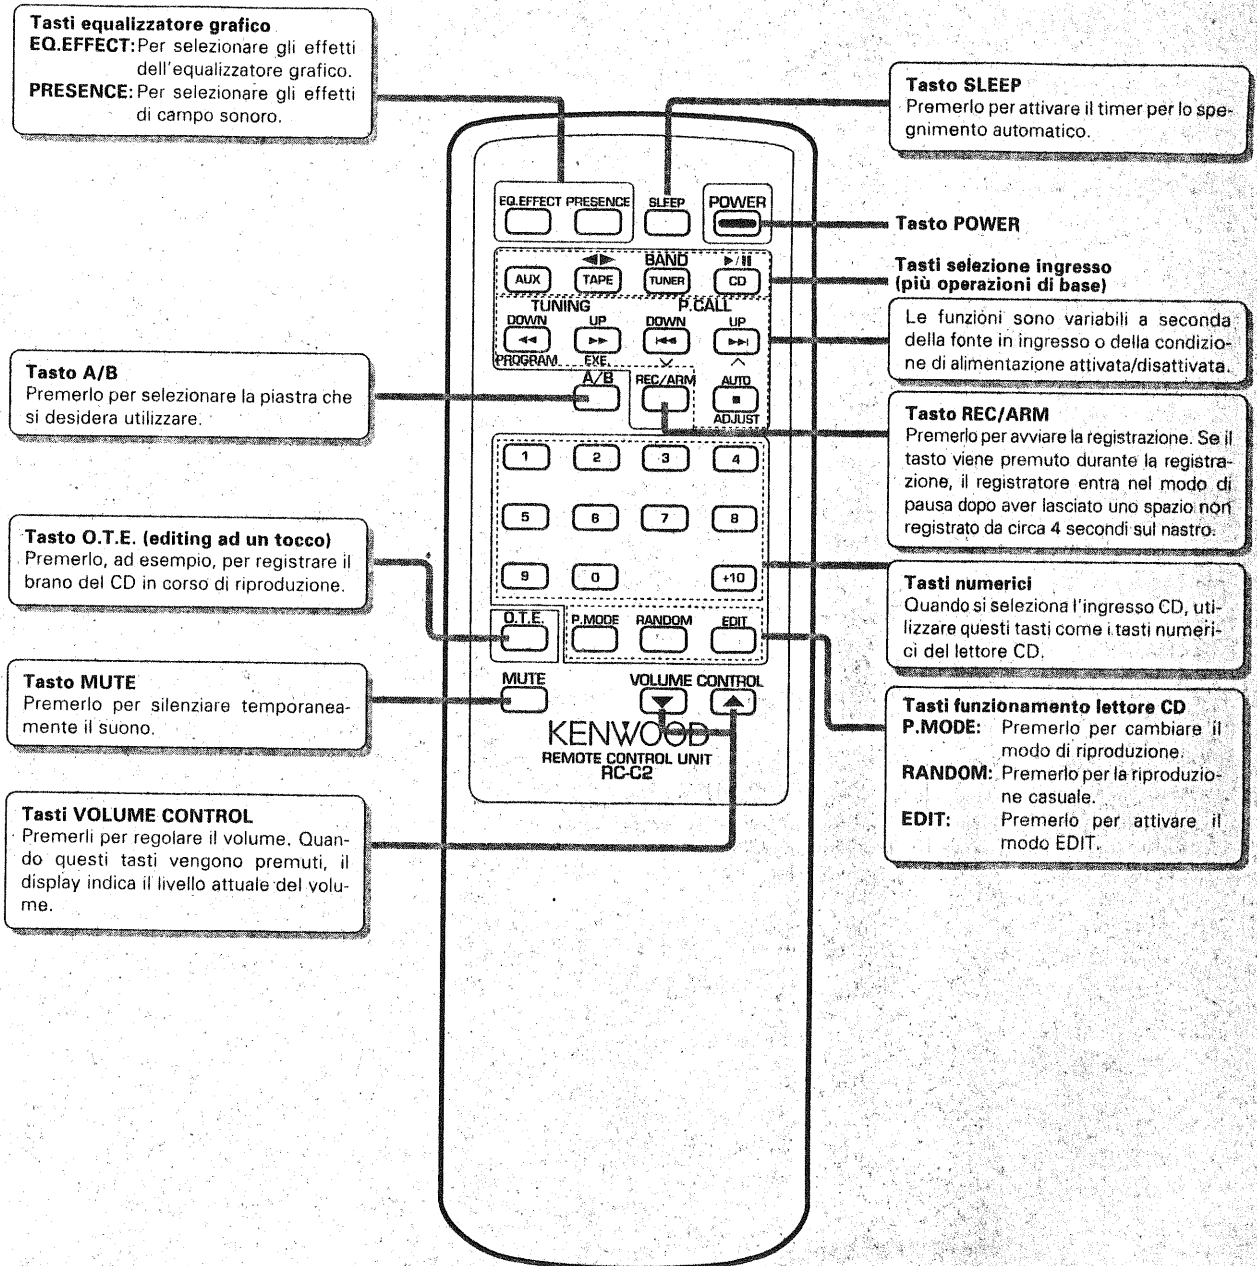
**Tasti equalizzatore grafico**
**EQ.EFFECT:** Per selezionare gli effetti dell'equalizzatore grafico.
**PRESENCE:** Per selezionare gli effetti di campo sonoro.

**Tasto SLEEP**
Premerlo per attivare il timer per lo spegnimento automatico.

EQ.EFFECT PRESENCE SLEEP POWER

**Tasto POWER**

BAND
AUX TAPE TUNER CD

**Tasti selezione ingresso (più operazioni di base)**

TUNING P.CALL
DOWN UP DOWN UP
PROGRAM EXE.

Le funzioni sono variabili a seconda della fonte in ingresso o della condizione di alimentazione attivata/disattivata.

**Tasto A/B**
Premerlo per selezionare la piastra che si desidera utilizzare.

A/B REC/ARM AUTO ADJUST

**Tasto REC/ARM**
Premerlo per avviare la registrazione. Se il tasto viene premuto durante la registrazione, il registratore entra nel modo di pausa dopo aver lasciato uno spazio non registrato da circa 4 secondi sul nastro.

1 2 3 4
5 6 7 8
9 0 +10

**Tasto O.T.E. (editing ad un tocco)**
Premerlo, ad esempio, per registrare il brano del CD in corso di riproduzione.

**Tasti numerici**
Quando si seleziona l'ingresso CD, utilizzare questi tasti come i tasti numerici del lettore CD.

O.T.E. P.MODE RANDOM EDIT

**Tasto MUTE**
Premerlo per silenziare temporaneamente il suono.

MUTE VOLUME CONTROL
KENWOOD
REMOTE CONTROL UNIT
RC-C2

**Tasti funzionamento lettore CD**
**P.MODE:** Premerlo per cambiare il modo di riproduzione.
**RANDOM:** Premerlo per la riproduzione casuale.
**EDIT:** Premerlo per attivare il modo EDIT.

**Tasti VOLUME CONTROL**
Premerli per regolare il volume. Quando questi tasti vengono premuti, il display indica il livello attuale del volume.